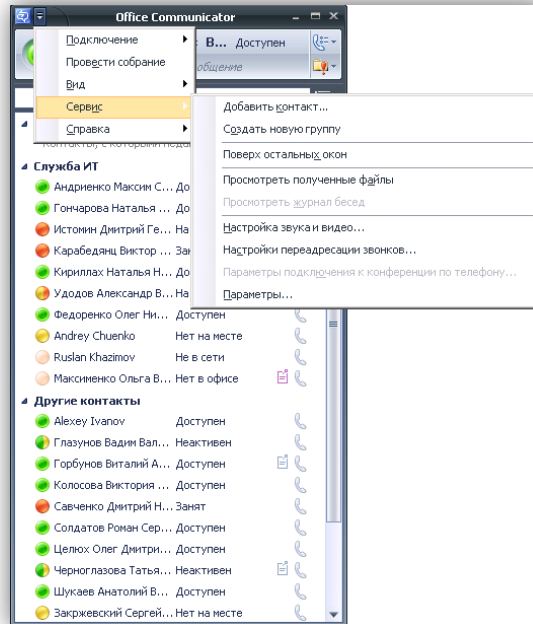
Office Communicator

Подключение
Провести собрание
Вид
Сервис
Справка

В... Доступен
сообщение

Добавить контакт...
Создать новую группу
Поверх остальных окон
Просмотреть полученные файлы
Просмотреть журнал бесед
Настройка звука и видео...
Настройки переадресации звонков...
Параметры подключения к конференции по телефону...
Параметры...

Контакты, с которыми недав

Служба ИТ

| | |
|---|---|
| Андриенко Максим С... | Дос |
| Гончарова Наталья ... | Дос |
| Истомин Дмитрий Ге... | На |
| Карабедянц Виктор ... | Зан |
| Кириллах Наталья Н... | Дос |
| Удодов Александр В... | На |
| Федоренко Олег Ни... | Доступен |
| Andrey Chuenko | Нет на месте |
| Ruslan Khazimov | Не в сети |
| Максименко Ольга В... | Нет в офисе |

Другие контакты

| | |
|---|---|
| Alexey Ivanov | Доступен |
| Глазунов Вадим Вал... | Неактивен |
| Горбунов Виталий А... | Доступен |
| Колосова Виктория ... | Доступен |
| Савченко Дмитрий Н... | Занят |
| Солдатов Роман Сер... | Доступен |
| Целюх Олег Дмитри... | Доступен |
| Черноглазова Татья... | Неактивен |
| Шукаев Анатолий В... | Доступен |
| Закржевский Сергей... | Нет на месте |